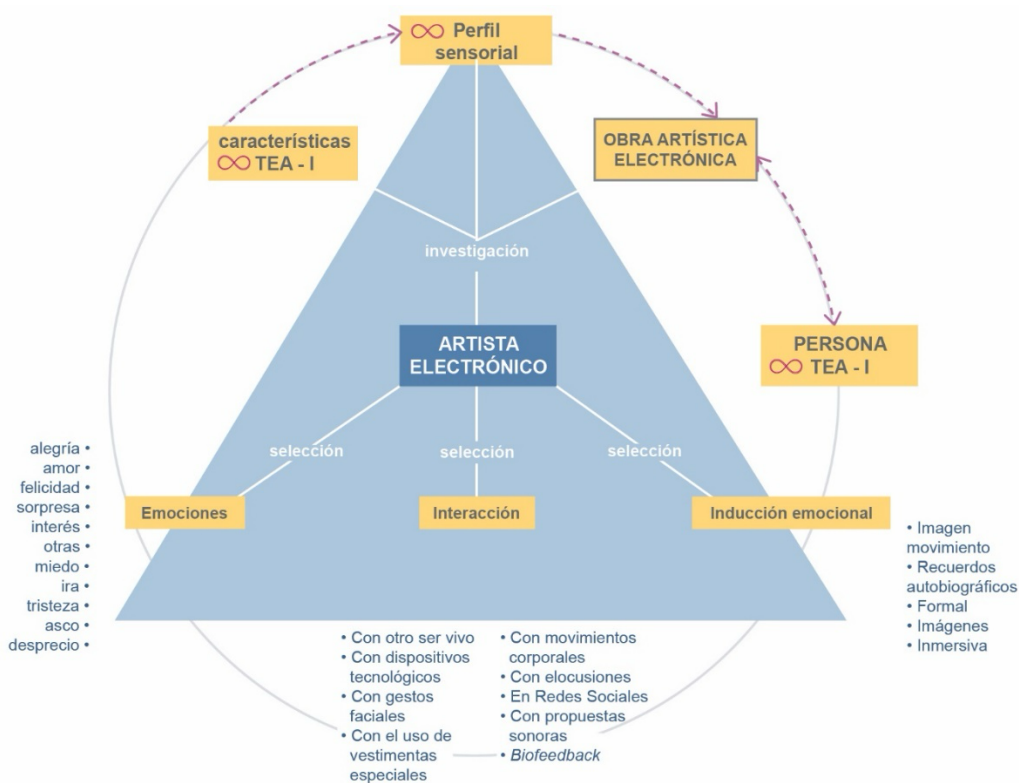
∞ Perfil sensorial

características
∞ TEA - I

OBRA ARTÍSTICA ELECTRÓNICA

investigación

ARTISTA ELECTRÓNICO

PERSONA
∞ TEA - I

selección

selección

selección

Emociones

Interacción

Inducción emocional

alegría •
amor •
felicidad •
sorpresa •
interés •
otras •
miedo •
ira •
tristeza •
asco •
desprecio •

• Imagen movimiento
• Recuerdos autobiográficos
• Formal
• Imágenes
• Inmersiva

• Con otro ser vivo
• Con dispositivos tecnológicos
• Con gestos faciales
• Con el uso de vestimentas especiales

• Con movimientos corporales
• Con elocusiones
• En Redes Sociales
• Con propuestas sonoras
• *Biofeedback*